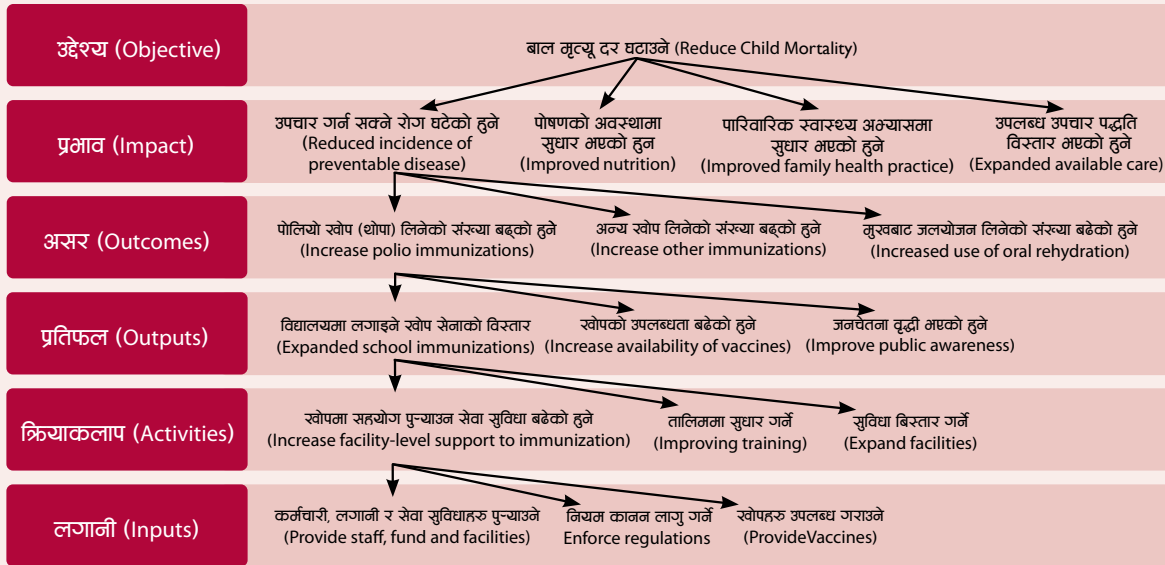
उद्देश्य (Objective)

बाल मृत्यू दर घटाउने (Reduce Child Mortality)

प्रभाव (Impact)

उपचार गर्न सक्ने रोग घटेको हुने (Reduced incidence of preventable disease)

पोषणको अवस्थामा सुधार भएको हुन (Improved nutrition)

पारिवारिक स्वास्थ्य अभ्यासमा सुधार भएको हुने (Improved family health practice)

उपलब्ध उपचार पद्धति विस्तार भएको हुने (Expanded available care)

असर (Outcomes)

पोलियो खोप (थोपा) लिनेको संख्या बढ्को हुने (Increase polio immunizations)

अन्य खोप लिनेको संख्या बढ्को हुने (Increase other immunizations)

मुखबाट जलयोजन लिनेको संख्या बढेको हुने (Increased use of oral rehydration)

प्रतिफल (Outputs)

विद्यालयमा लगाइने खोप सेनाको विस्तार (Expanded school immunizations)

खोपको उपलब्धता बढेको हुने (Increase availability of vaccines)

जनचेतना वृद्धी भएको हुने (Improve public awareness)

क्रियाकलाप (Activities)

खोपमा सहयोग पुन्याउन सेवा सुविधा बढेको हुने (Increase facility-level support to immunization)

तालिममा सुधार गर्ने (Improving training)

सुविधा बिस्तार गर्ने (Expand facilities)

लगानी (Inputs)

कर्मचारी, लगानी र सेवा सुविधाहरु पुन्याउने (Provide staff, fund and facilities)

नियम कानन लागु गर्ने Enforce regulations

खोपहरु उपलब्ध गराउने (ProvideVaccines)